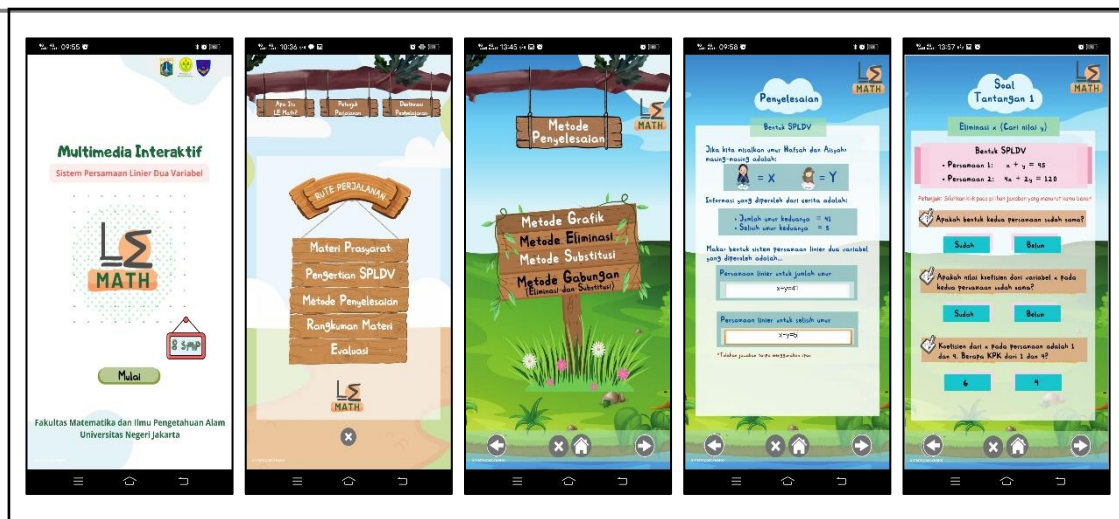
09:55

Multimedia Interaktif

Sistem Persamaan Linier Dua Variabel

LΣ MATH

8 SMP

Mulai

Fakultas Matematika dan Ilmu Pengetahuan Alam Universitas Negeri Jakarta

10:36

Apa Itu LE Math?

Petunjuk Penggunaan

Daftar Pustaka

RUTE PERJALANAN

Materi Prasyarat

Pengertian SPLDV

Metode Penyelesaian

Rangkuman Materi

Evaluasi

LΣ MATH

13:45

Metode Penyelesaian

LΣ MATH

Metode Grafik

Metode Eliminasi

Metode Substitusi

Metode Gabungan (Eliminasi dan Substitusi)

09:58

Penyelesaian

LΣ MATH

Bentuk SPLDV

Jika kita misalkan umur Hafsah dan Aisyah masing-masing adalah:

= X

= Y

Informasi yang diperoleh dari cerita adalah:

• Jumlah umur keduanya = 41
• Selisih umur keduanya = 5

Maka bentuk sistem persamaan linier dua variabel yang diperoleh adalah...

Persamaan linier untuk jumlah umur

x+y=41

Persamaan linier untuk selisih umur

x-y=5

*Tulisan jawaban tanpa menggunakan spasi

13:57

Soal Tantangan 1

LΣ MATH

Eliminasi x (Cari nilai y)

Bentuk SPLDV

• Persamaan 1: x + y = 45
• Persamaan 2: 4x + 2y = 120

Petunjuk: Silahkan klik pada pilihan jawaban yang menurut kamu benar

Apakah bentuk kedua persamaan sudah sama?

Sudah

Belum

Apakah nilai koefisien dari variabel x pada kedua persamaan sudah sama?

Sudah

Belum

Koefisien dari x pada persamaan adalah 1 dan 4. Berapa KPK dari 1 dan 4?

6

4